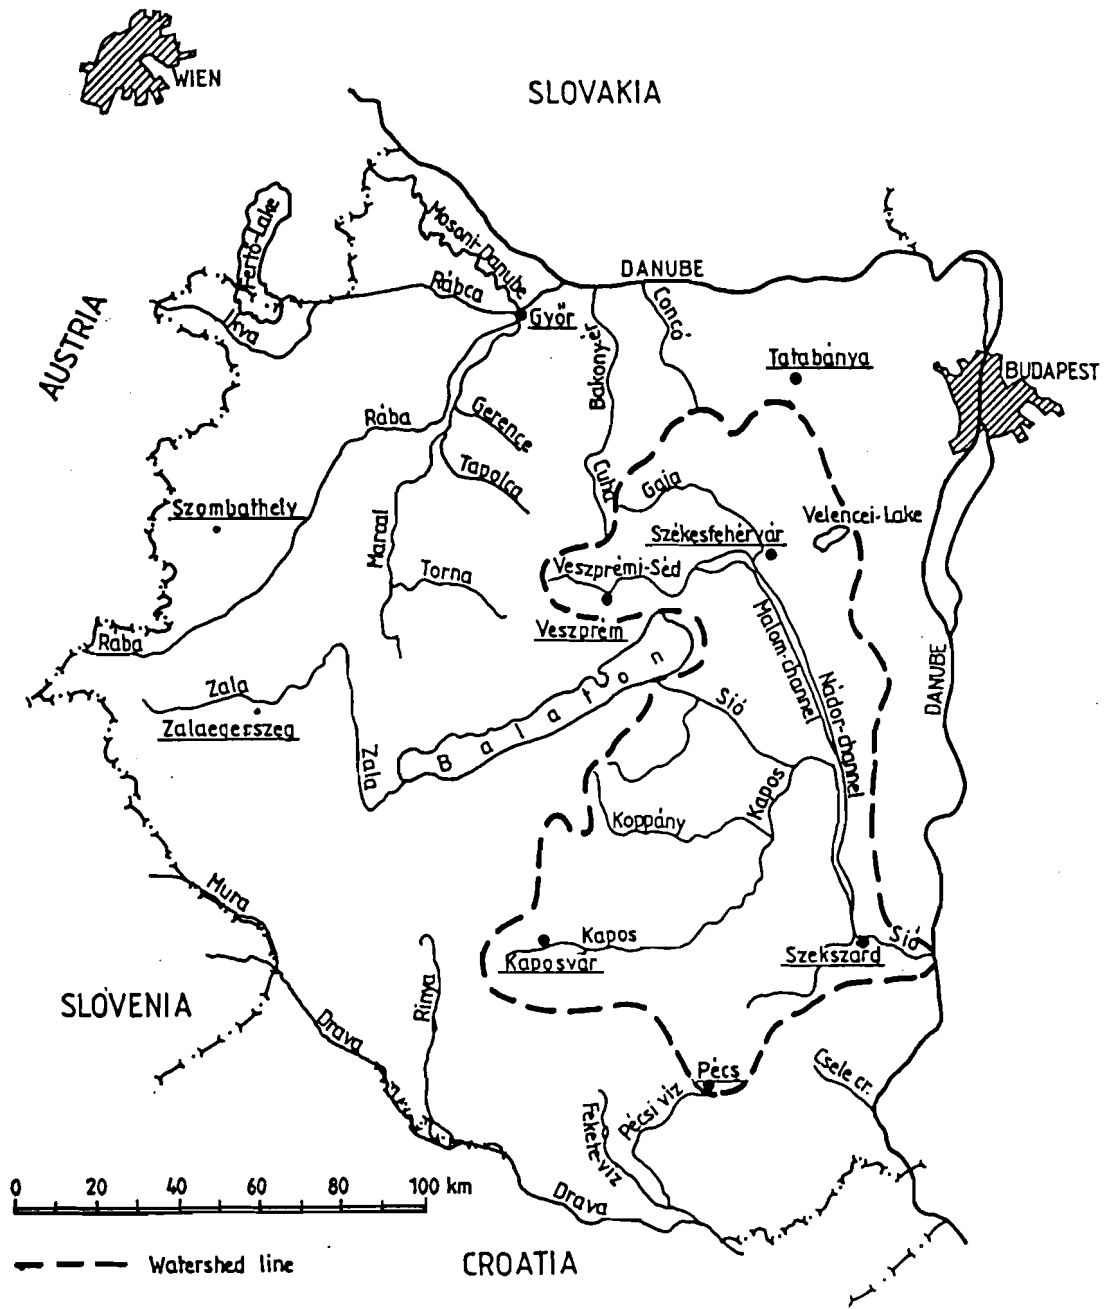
WIEN

SLOVAKIA

Fertő-Lake

Mosoni-Duna

DANUBE

Rábca

Ikva

Győr

Concó

Bakonyér

Tatabánya

BUDAPEST

AUSTRIA

Rába

Gerence

Tapolca

Cuha

Gaja

Székesfehérvár

Velencei-Lake

Szombathely

Marcal

Torna

Veszprémi-Séd

Veszprém

Malom-channel

Nádor-channel

DANUBE

Rába

Zala

Zalaegerszeg

Zala

Balaton

Sió

Kapos

Koppány

Mura

Kapos

Kaposvár

Szekszárd

Sió

SLOVENIA

Rinya

Drava

Pécs

Pécsi víz

Fekete víz

Csele cr.

Drava

0 20 40 60 80 100 km

Watershed line

CROATIA